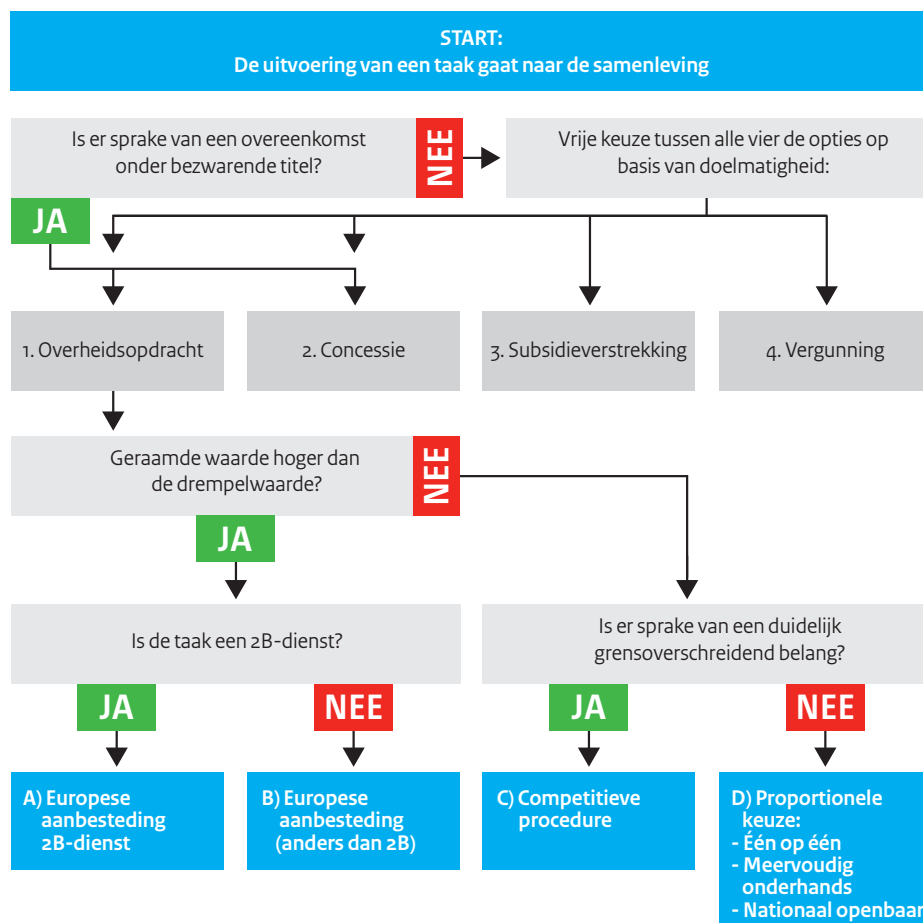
START:
De uitvoering van een taak gaat naar de samenleving

Is er sprake van een overeenkomst onder bezwarende titel?

NEE

Vrije keuze tussen alle vier de opties op basis van doelmatigheid:

JA

1. Overheidsopdracht

2. Concessie

3. Subsidieverstrekking

4. Vergunning

Geraamde waarde hoger dan de drempelwaarde?

NEE

JA

Is de taak een 2B-dienst?

Is er sprake van een duidelijk grensoverschreidend belang?

JA

NEE

JA

NEE

A) Europese aanbesteding 2B-dienst

B) Europese aanbesteding (anders dan 2B)

C) Competitieve procedure

D) Proportionele keuze:
- Één op één
- Meervoudig onderhands
- Nationaal openbaar